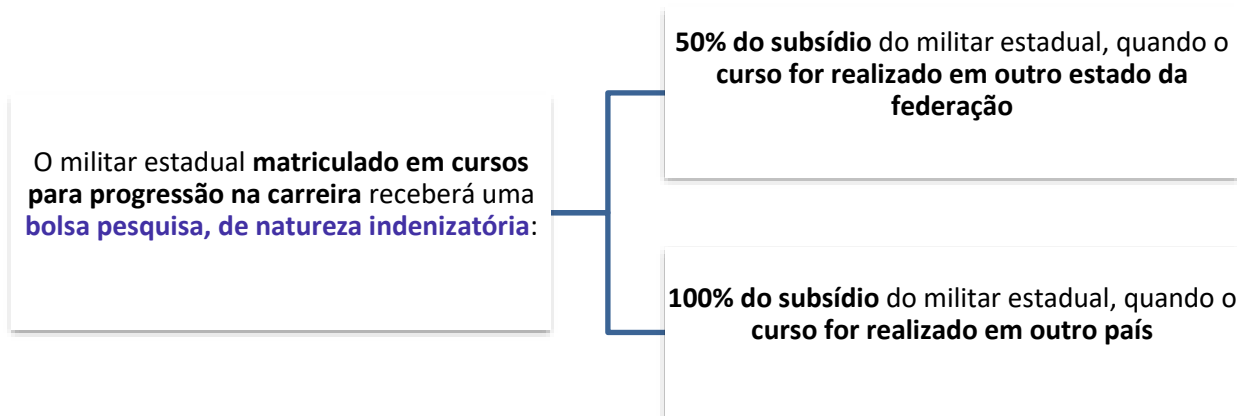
O militar estadual **matriculado em cursos para progressão na carreira** receberá uma **bolsa pesquisa, de natureza indenizatória**:

**50% do subsídio** do militar estadual, quando o **curso for realizado em outro estado da federação**

**100% do subsídio** do militar estadual, quando o **curso for realizado em outro país**